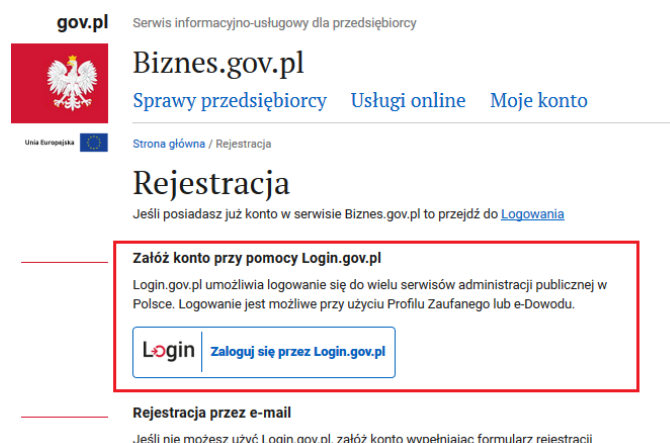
gov.pl

Serwis informacyjno-usługowy dla przedsiębiorcy

Biznes.gov.pl

Sprawy przedsiębiorcy Usługi online Moje konto

Unia Europejska

Strona główna / Rejestracja

Rejestracja

Jeśli posiadasz już konto w serwisie Biznes.gov.pl to przejdź do Logowania

Załóż konto przy pomocy Login.gov.pl

Login.gov.pl umożliwia logowanie się do wielu serwisów administracji publicznej w Polsce. Logowanie jest możliwe przy użyciu Profilu Zaufanego lub e-Dowodu.

Login Zaloguj się przez Login.gov.pl

Rejestracja przez e-mail

Jeśli nie możesz użyć Login.gov.pl, załóż konto wypełniając formularz rejestracji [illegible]